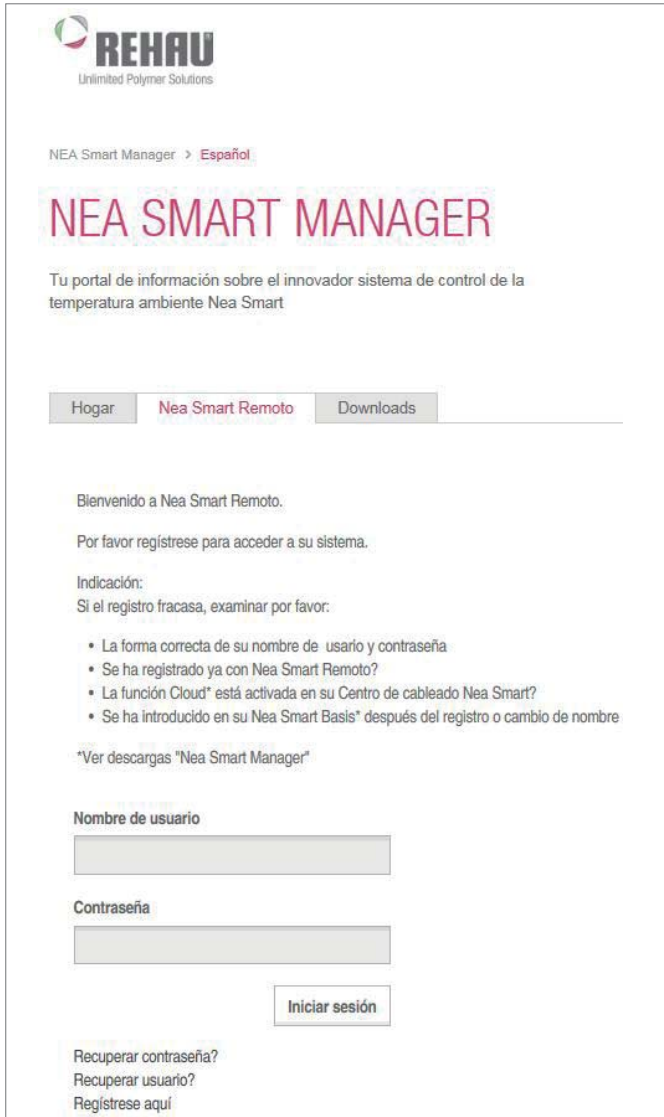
REHAU
Unlimited Polymer Solutions

NEA Smart Manager > Español

NEA SMART MANAGER

Tu portal de información sobre el innovador sistema de control de la temperatura ambiente Nea Smart

Hogar | Nea Smart Remoto | Downloads

Bienvenido a Nea Smart Remoto.

Por favor regístrese para acceder a su sistema.

Indicación:
Si el registro fracasa, examinar por favor:

- La forma correcta de su nombre de usario y contraseña
- Se ha registrado ya con Nea Smart Remoto?
- La función Cloud* está activada en su Centro de cableado Nea Smart?
- Se ha introducido en su Nea Smart Basis* después del registro o cambio de nombre

*Ver descargas "Nea Smart Manager"

Nombre de usuario

Contraseña

Iniciar sesión

Recuperar contraseña?
Recuperar usuario?
Regístrese aquí